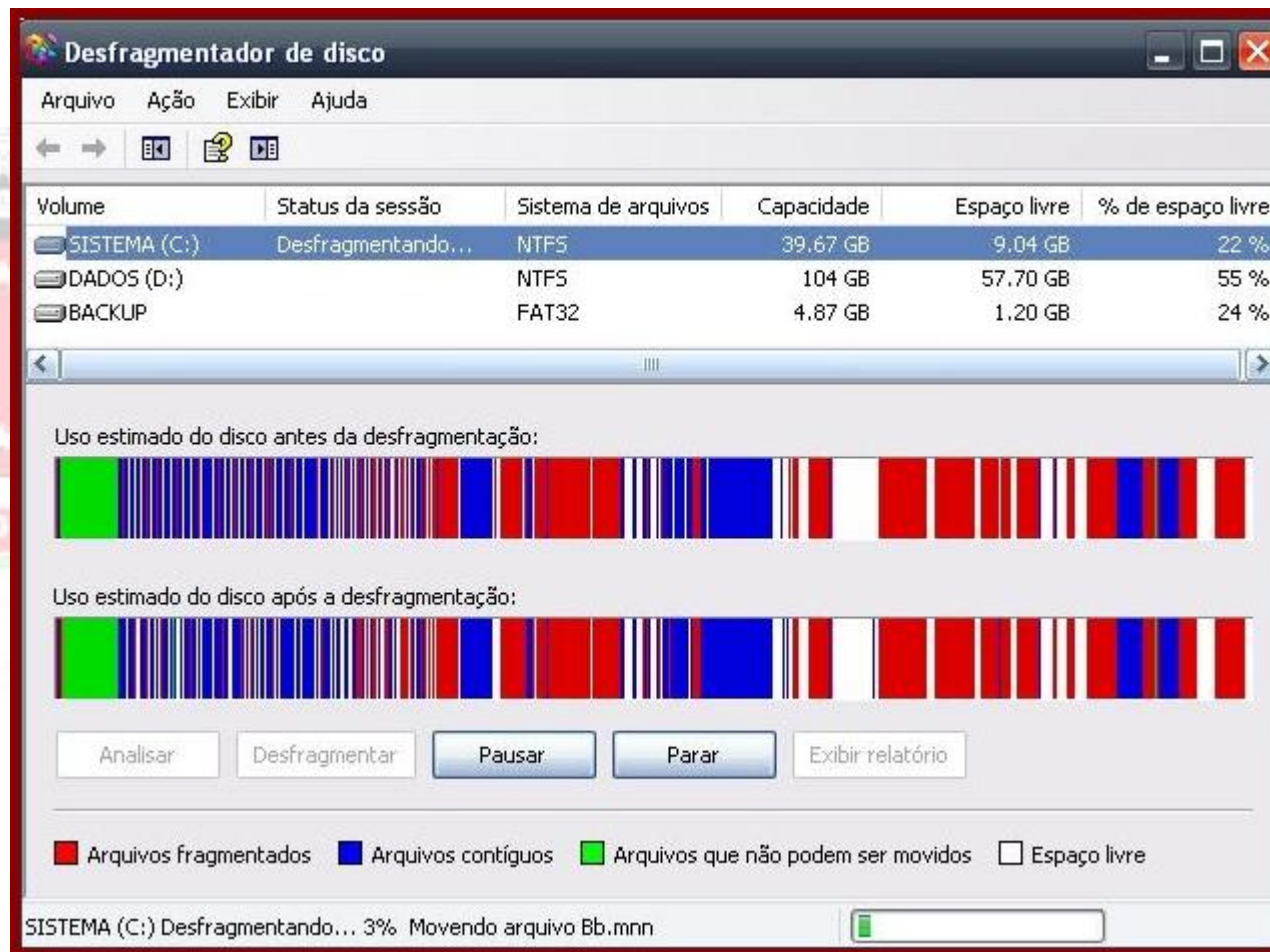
Desfragmentador de disco

Arquivo Ação Exibir Ajuda

| Volume | Status da sessão | Sistema de arquivos | Capacidade | Espaço livre | % de espaço livre |
|---|---|---|---|---|---|
| SISTEMA (C:) | Desfragmentando... | NTFS | 39.67 GB | 9.04 GB | 22 % |
| DADOS (D:) | | NTFS | 104 GB | 57.70 GB | 55 % |
| BACKUP | | FAT32 | 4.87 GB | 1.20 GB | 24 % |

Uso estimado do disco antes da desfragmentação:

Uso estimado do disco após a desfragmentação:

Analisar Desfragmentar Pausar Parar Exibir relatório

Arquivos fragmentados Arquivos contíguos Arquivos que não podem ser movidos Espaço livre

SISTEMA (C:) Desfragmentando... 3% Movendo arquivo Bb.mnn